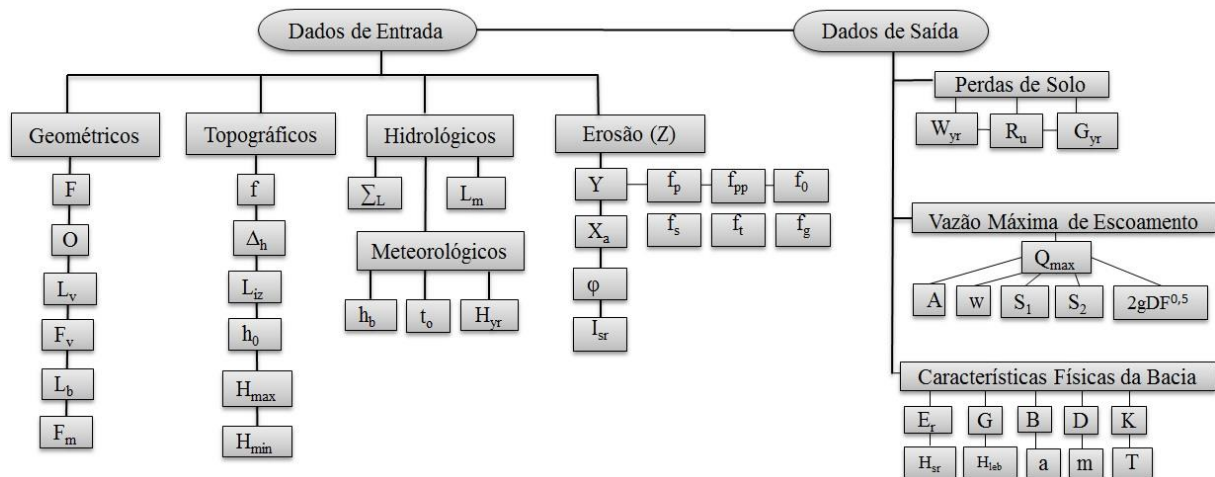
Dados de Entrada

Dados de Saída

Geométricos

$F$

$O$

$L_v$

$F_v$

$L_b$

$F_m$

Topográficos

$f$

$\Delta_h$

$L_{iz}$

$h_0$

$H_{max}$

$H_{min}$

Hidrológicos

$\sum L$

$L_m$

Meteorológicos

$h_b$

$t_o$

$H_{yr}$

Erosão (Z)

$Y$

$f_p$

$f_{pp}$

$f_0$

$f_s$

$f_t$

$f_g$

$X_a$

$\varphi$

$I_{sr}$

Perdas de Solo

$W_{yr}$

$R_u$

$G_{yr}$

Vazão Máxima de Escoamento

$Q_{max}$

$A$

$w$

$S_1$

$S_2$

$2gDF^{0,5}$

Características Físicas da Bacia

$E_r$

$G$

$B$

$D$

$K$

$H_{sr}$

$H_{leb}$

$a$

$m$

$T$